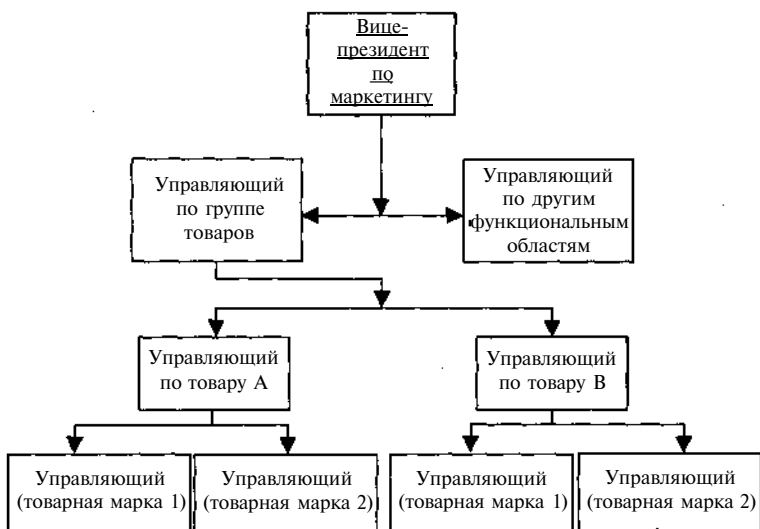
Вице-президент по маркетингу

Управляющий по группе товаров

Управляющий по другим функциональным областям

Управляющий по товару А

Управляющий по товару В

Управляющий (товарная марка 1)

Управляющий (товарная марка 2)

Управляющий (товарная марка 1)

Управляющий (товарная марка 2)